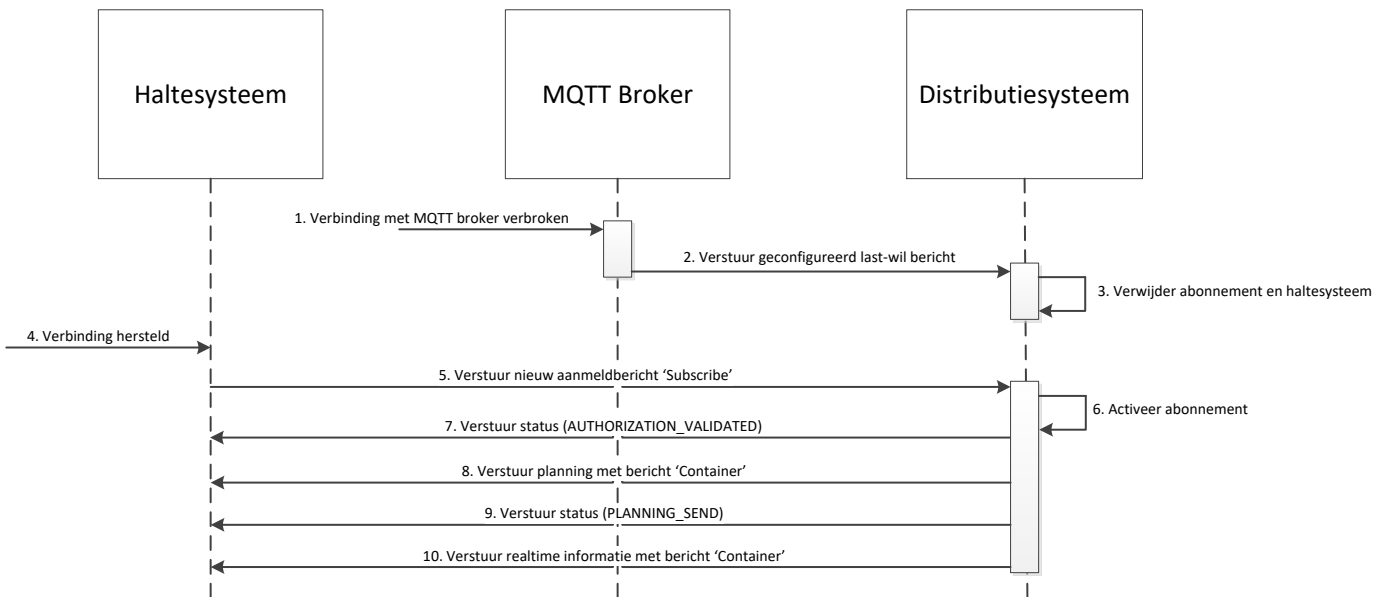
Haltesysteem

MQTT Broker

Distributiesysteem

1. Verbinding met MQTT broker verbroken

2. Verstuur geconfigureerd last-wil bericht

3. Verwijder abonnement en haltesysteem

4. Verbinding hersteld

5. Verstuur nieuw aanmeldbericht 'Subscribe'

6. Activeer abonnement

7. Verstuur status (AUTHORIZATION_VALIDATED)

8. Verstuur planning met bericht 'Container'

9. Verstuur status (PLANNING_SEND)

10. Verstuur realtime informatie met bericht 'Container'